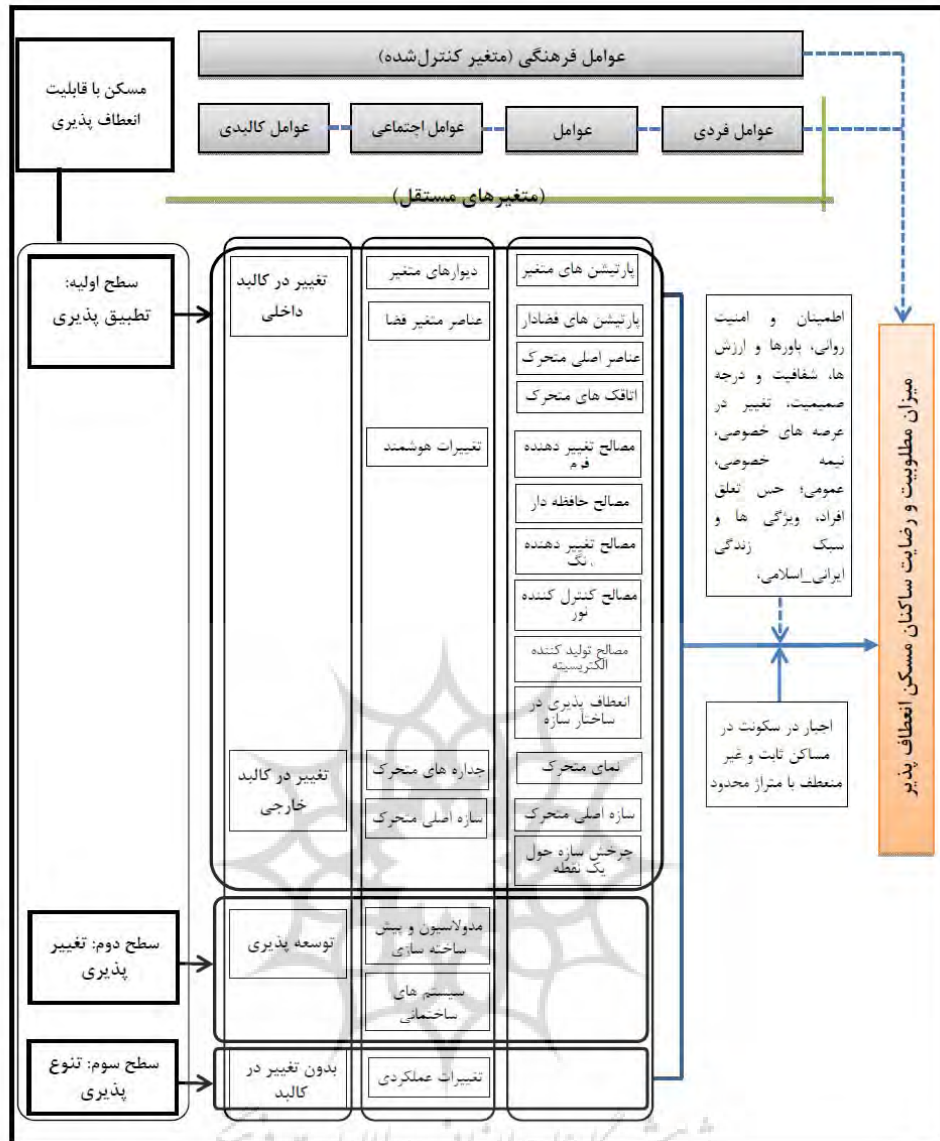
عوامل فرهنگی (متغیر کنترل‌شده)

مسکن با قابلیت انعطاف پذیری

عوامل فردی

عوامل

عوامل اجتماعی

عوامل کالبدی

(متغیرهای مستقل)

سطح اولیه: تطبیق پذیری

تغییر در کالبد داخلی

دیوارهای متغیر

پارتیشن های متغیر

عناصر متغیر فضا

پارتیشن های فضادار

عناصر اصلی متحرک

اتاقک های متحرک

تغییرات هوشمند

مصالح تغییر دهنده فرم

مصالح حافظه دار

مصالح تغییر دهنده رنگ

مصالح کنترل کننده نور

مصالح تولید کننده الکتریسیته

انعطاف پذیری در ساختار سازه

تغییر در کالبد خارجی

جداره های متحرک

نمای متحرک

سازه اصلی متحرک

سازه اصلی متحرک

چرخش سازه حول یک نقطه

اطمینان و امنیت روانی، باورها و ارزش ها، شفافیت و درجه صمیمیت، تغییر در عرصه های خصوصی، نیمه خصوصی، عمومی؛ حس تعلق افراد، ویژگی ها و سبک زندگی ایرانی_اسلامی،

اجبار در سکونت در مساکن ثابت و غیر منعطف با متراژ محدود

میزان مطلوبیت و رضایت ساکنان مسکن انعطاف پذیر

سطح دوم: تغییر پذیری

توسعه پذیری

مدولاسیون و پیش ساخته سازی

سیستم های ساختمانی

سطح سوم: تنوع پذیری

بدون تغییر در کالبد

تغییرات عملکردی